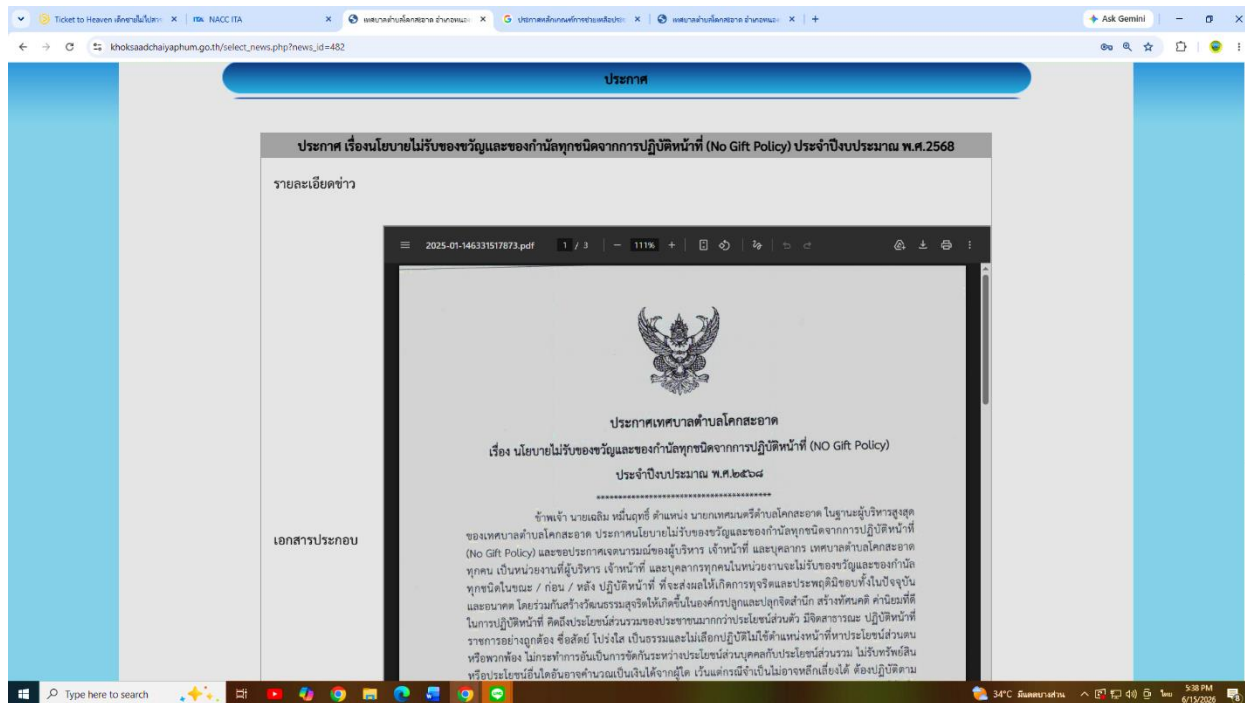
Ticket to Heaven เด็กชายไม่ไปสวรรค์ × | NACC ITA × | เทศบาลตำบลโคกสะอาด อำเภอหนอง × | ประกาศหลักเกณฑ์การช่วยเหลือประ × | เทศบาลตำบลโคกสะอาด อำเภอหนอง × | +

Ask Gemini

khoksaadchaiyaphum.go.th/select_news.php?news_id=482

ประกาศ

ประกาศ เรื่องนโยบายไม่รับของขวัญและของกำนัลทุกชนิดจากการปฏิบัติหน้าที่ (No Gift Policy) ประจำปีงบประมาณ พ.ศ.2568

รายละเอียดข่าว

เอกสารประกอบ

2025-01-146331517873.pdf 1 / 3 | — 111% +

ประกาศเทศบาลตำบลโคกสะอาด

เรื่อง นโยบายไม่รับของขวัญและของกำนัลทุกชนิดจากการปฏิบัติหน้าที่ (NO Gift Policy)

ประจำปีงบประมาณ พ.ศ.๒๕๖๘

ข้าพเจ้า นายเฉลิม หมื่นฤทธิ์ ตำแหน่ง นายกเทศมนตรีตำบลโคกสะอาด ในฐานะผู้บริหารสูงสุดของเทศบาลตำบลโคกสะอาด ประกาศนโยบายไม่รับของขวัญและของกำนัลทุกชนิดจากการปฏิบัติหน้าที่ (No Gift Policy) และขอประกาศเจตนารมณ์ของผู้บริหาร เจ้าหน้าที่ และบุคลากร เทศบาลตำบลโคกสะอาดทุกคน เป็นหน่วยงานที่ผู้บริหาร เจ้าหน้าที่ และบุคลากรทุกคนในหน่วยงานจะไม่รับของขวัญและของกำนัลทุกชนิดในขณะ / ก่อน / หลัง ปฏิบัติหน้าที่ ที่จะส่งผลให้เกิดการทุจริตและประพฤติมิชอบทั้งในปัจจุบันและอนาคต โดยร่วมกันสร้างวัฒนธรรมสุจริตให้เกิดขึ้นในองค์กรปลูกและปลุกจิตสำนึก สร้างทัศนคติ ค่านิยมที่ดีในการปฏิบัติหน้าที่ คิดถึงประโยชน์ส่วนรวมของประชาชนมากกว่าประโยชน์ส่วนตัว มีจิตสาธารณะ ปฏิบัติหน้าที่ราชการอย่างถูกต้อง ซื่อสัตย์ โปร่งใส เป็นธรรมและไม่เลือกปฏิบัติไม่ใช้ตำแหน่งหน้าที่หาประโยชน์ส่วนตนหรือพวกพ้อง ไม่กระทำการอันเป็นการขัดกันระหว่างประโยชน์ส่วนบุคคลกับประโยชน์ส่วนรวม ไม่รับทรัพย์สินหรือประโยชน์อื่นใดอันอาจคำนวณเป็นเงินได้จากผู้ใด เว้นแต่กรณีจำเป็นไม่อาจหลีกเลี่ยงได้ ต้องปฏิบัติตาม

Type here to search

34°C มีแดดบางส่วน 5:38 PM 6/15/2026